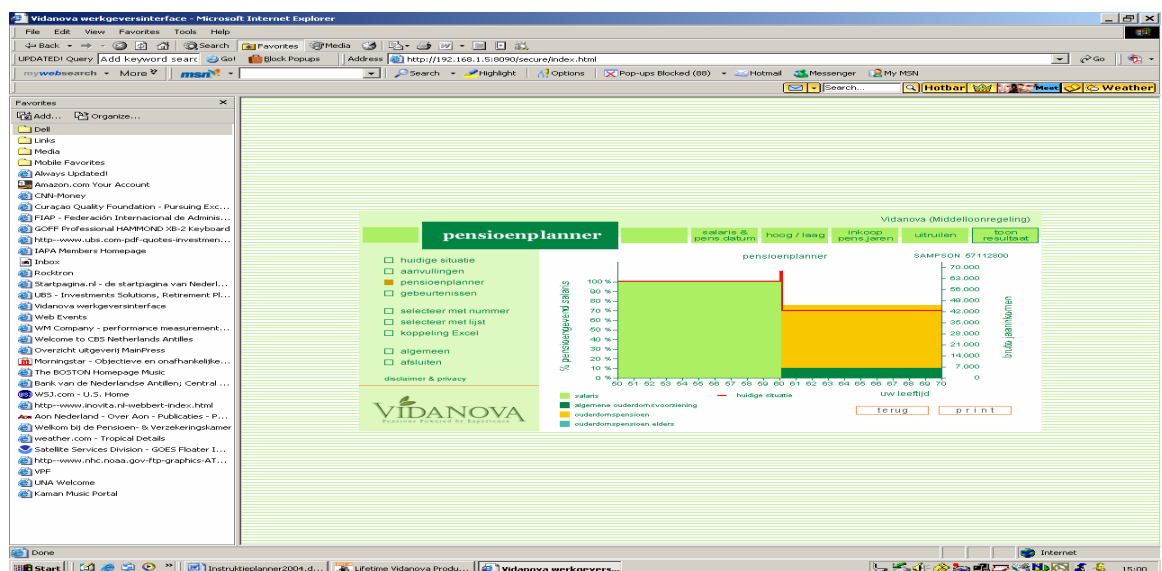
Vidanova werkgeversinterface - Microsoft Internet Explorer

File Edit View Favorites Tools Help

Back Search Favorites Media

UPDATED! Query Add keyword searc Go! Block Popups Address http://192.168.1.5:8090/secure/index.html Go

mywebsearch More msn Search Highlight Options Pop-ups Blocked (88) Hotmail Messenger My MSN

Search... Hotbar Meet Weather

Favorites ×

Add... Organize...

Dell
Links
Media
Mobile Favorites
Always Updated!
Amazon.com Your Account
CNN-Money
Curaçao Quality Foundation - Pursuing Exc...
FIAP - Federación Internacional de Adminis...
GOFF Professional HAMMOND XB-2 Keyboard
http--www.ubs.com-pdf-quotes-investmen...
IAPA Members Homepage
Inbox
Rocktron
Startpagina.nl - de startpagina van Nederl...
UBS - Investments Solutions, Retirement Pl...
Vidanova werkgeversinterface
Web Events
WM Company - performance measurement...
Welcome to CBS Netherlands Antilles
Overzicht uitgeverij MainPress
Morningstar - Objectieve en onafhankelijke...
The BOSTON Homepage Music
Bank van de Nederlandse Antillen; Central ...
WSJ.com - U.S. Home
http--www.inovita.nl-webbert-index.html
Aon Nederland - Over Aon - Publicaties - P...
Welkom bij de Pensioen- & Verzekeringskamer
weather.com - Tropical Details
Satellite Services Division - GOES Floater I...
http--www.nhc.noaa.gov-ftp-graphics-AT...
VPF
UNA Welcome
Kaman Music Portal

Vidanova (Middelloonregeling)

pensioenplanner | salaris & pens.datum | hoog / laag | inkoop pens.jaren | uitruilen | toon resultaat

huidige situatie
aanvullingen
pensioenplanner
gebeurtenissen

selecteer met nummer
selecteer met lijst
koppeling Excel

algemeen
afsluiten

disclaimer & privacy

VIDANOVA
Pensions Powered by Experience

pensioenplanner SAMPSON 57112800

% pensioengevend salaris
100 %
90 %
80 %
70 %
60 %
50 %
40 %
30 %
20 %
10 %
0 %

70.000
63.000
56.000
49.000
42.000
35.000
28.000
21.000
14.000
7.000
0

bruto jaarinkomen

60 61 62 63 64 65 66 67 68 69 60 61 62 63 64 65 66 67 68 69 70

uw leeftijd

salaris
huidige situatie
algemene ouderdomsvoorziening
ouderdomspensioen
ouderdomspensioen elders

terug print

Done Internet

start Instruktieplanner2004.d... Lifetime Vidanova Produ... Vidanova werkgevers... 15:00